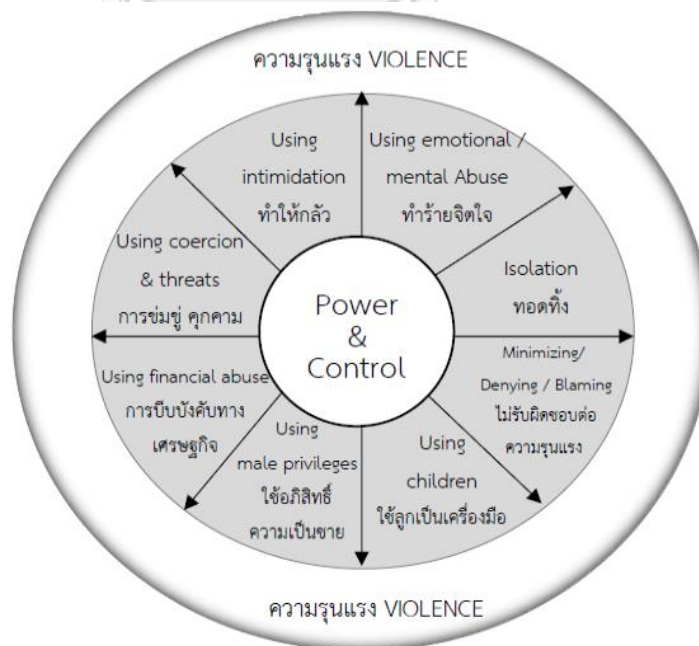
ความรุนแรง VIOLENCE

Using intimidation ทำให้กลัว

Using emotional / mental Abuse ทำร้ายจิตใจ

Isolation ทอดทิ้ง

Minimizing/ Denying / Blaming ไม่รับผิดชอบต่อความรุนแรง

Using children ใช้ลูกเป็นเครื่องมือ

Using male privileges ใช้อภิสิทธิ์ความเป็นชาย

Using financial abuse การบีบบังคับทางเศรษฐกิจ

Using coercion & threats การข่มขู่ คุกคาม

Power & Control

ความรุนแรง VIOLENCE